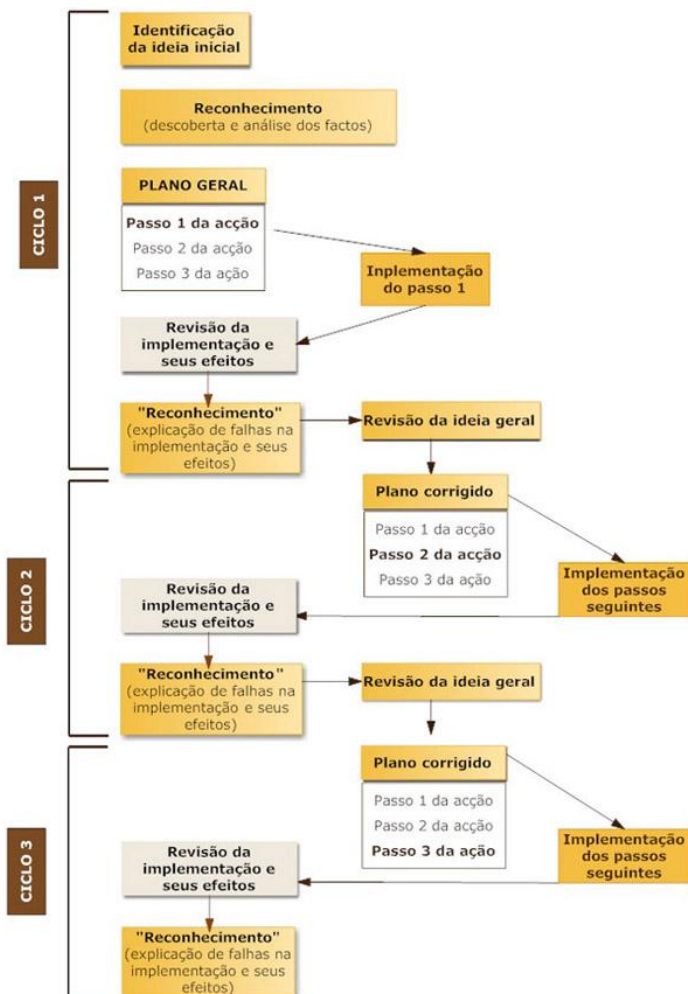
CICLO 1

Identificação da ideia inicial

Reconhecimento
(descoberta e análise dos factos)

PLANO GERAL

Passo 1 da acção
Passo 2 da acção
Passo 3 da ação

Inplementação do passo 1

Revisão da implementação e seus efeitos

"Reconhecimento"
(explicação de falhas na implementação e seus efeitos)

Revisão da ideia geral

CICLO 2

Plano corrigido

Passo 1 da acção
Passo 2 da acção
Passo 3 da ação

Implementação dos passos seguintes

Revisão da implementação e seus efeitos

"Reconhecimento"
(explicação de falhas na implementação e seus efeitos)

Revisão da ideia geral

CICLO 3

Plano corrigido

Passo 1 da acção
Passo 2 da acção
Passo 3 da ação

Implementação dos passos seguintes

Revisão da implementação e seus efeitos

"Reconhecimento"
(explicação de falhas na implementação e seus efeitos)